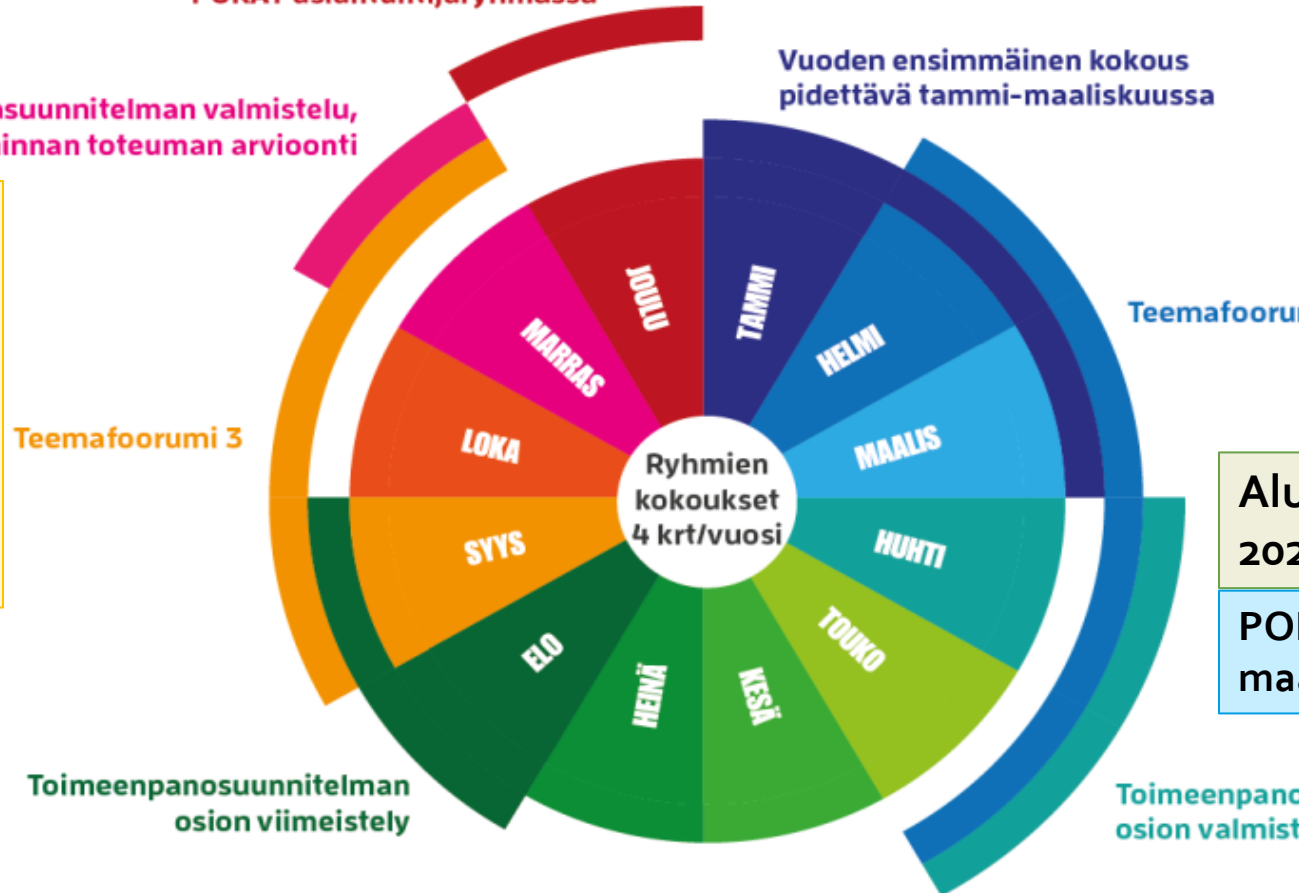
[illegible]

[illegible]nsuunnitelman valmistelu, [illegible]innan toteuman arvioonti

Vuoden ensimmäinen kokous pidettävä tammi-maaliskuussa

Teemafoorum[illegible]

Teemafoorumi 3

JOULU

TAMMI

MARRAS

HELMI

LOKA

MAALIS

Ryhmien kokoukset 4 krt/vuosi

SYYS

HUHTI

ELO

TOUKO

HEINÄ

KESÄ

Alu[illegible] 202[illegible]

PO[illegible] ma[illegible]

Toimeenpanosuunnitelman osion viimeistely

Toimeenpano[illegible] osion valmist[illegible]